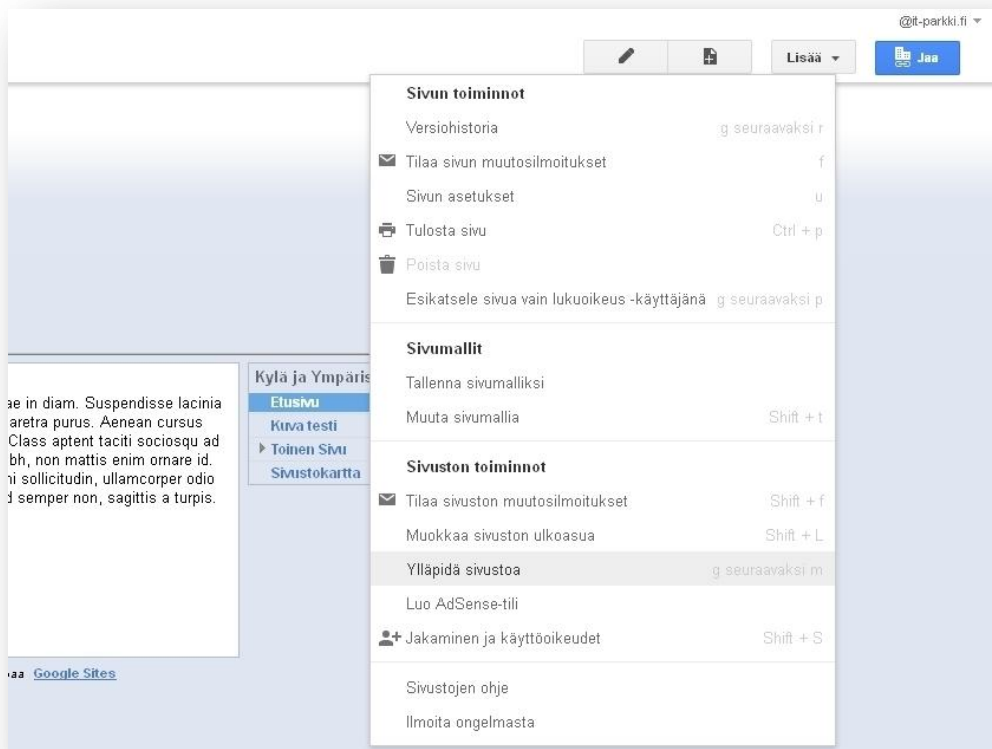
@it-parkki.fi

Lisää

Jaa

Sivun toiminnot

Versiohistoria g seuraavaksi r

Tilaa sivun muutosilmoitukset f

Sivun asetukset u

Tulosta sivu Ctrl + p

Poista sivu

Esikatsele sivua vain lukuoikeus -käyttäjänä g seuraavaksi p

Sivumallit

Tallenna sivumalliksi

Muuta sivumallia Shift + t

Sivuston toiminnot

Tilaa sivuston muutosilmoitukset Shift + f

Muokkaa sivuston ulkoasua Shift + L

Ylläpidä sivustoa g seuraavaksi m

Luo AdSense-tili

Jakaminen ja käyttöoikeudet Shift + S

Sivustojen ohje

Ilmoita ongelmasta

ae in diam. Suspendisse lacinia aretra purus. Aenean cursus Class aptent taciti sociosqu ad bh, non mattis enim ornare id. ni sollicitudin, ullamcorper odio d semper non, sagittis a turpis.

Kylä ja Ympäris

Etusivu

Kuva testi

Toinen Sivu

Sivustokartta

aa Google Sites